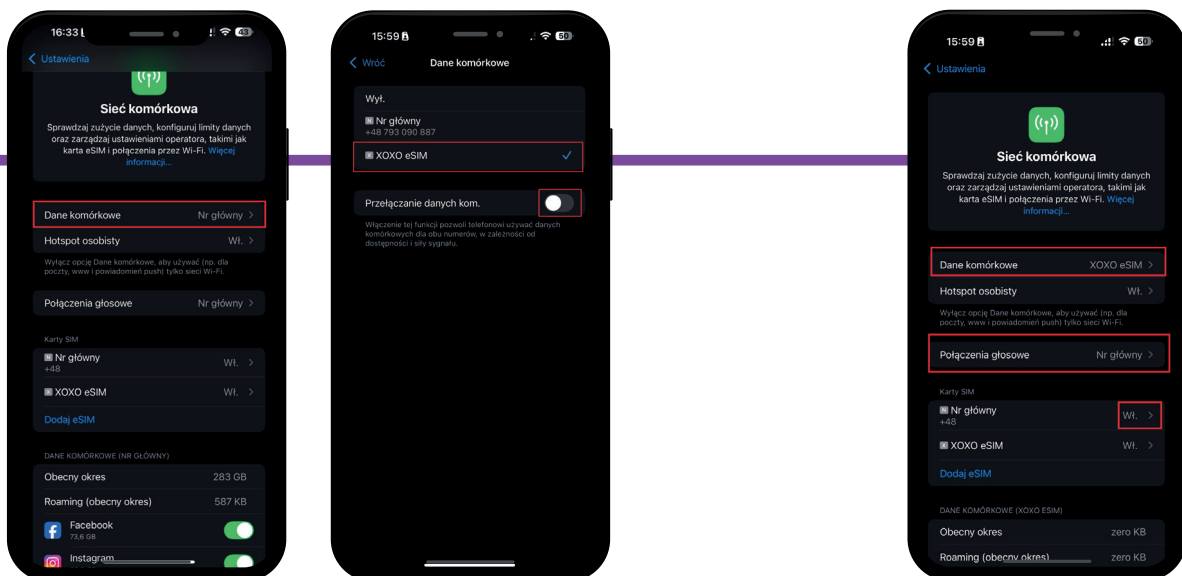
16:33
43
< Ustawienia
Sieć komórkowa
Sprawdzaj zużycie danych, konfiguruj limity danych oraz zarządzaj ustawieniami operatora, takimi jak karta eSIM i połączenia przez Wi-Fi. Więcej informacji...
Dane komórkowe Nr główny >
Hotspot osobisty Wł. >
Wyłącz opcję Dane komórkowe, aby używać (np. dla poczty, www i powiadomień push) tylko sieci Wi-Fi.
Połączenia głosowe Nr główny >
Karty SIM
Nr główny +48 Wł. >
XOXO eSIM Wł. >
Dodaj eSIM
DANE KOMÓRKOWE (NR GŁÓWNY)
Obecny okres 283 GB
Roaming (obecny okres) 587 KB
Facebook 73,6 GB
Instagram

15:59
50
< Wróć Dane komórkowe
Wył.
Nr główny +48 793 090 887
XOXO eSIM ✓
Przełączanie danych kom.
Włączenie tej funkcji pozwoli telefonowi używać danych komórkowych dla obu numerów, w zależności od dostępności i siły sygnału.

15:59
50
< Ustawienia
Sieć komórkowa
Sprawdzaj zużycie danych, konfiguruj limity danych oraz zarządzaj ustawieniami operatora, takimi jak karta eSIM i połączenia przez Wi-Fi. Więcej informacji...
Dane komórkowe XOXO eSIM >
Hotspot osobisty Wł. >
Wyłącz opcję Dane komórkowe, aby używać (np. dla poczty, www i powiadomień push) tylko sieci Wi-Fi.
Połączenia głosowe Nr główny >
Karty SIM
Nr główny +48 Wł. >
XOXO eSIM Wł. >
Dodaj eSIM
DANE KOMÓRKOWE (XOXO ESIM)
Obecny okres zero KB
Roaming (obecny okres) zero KB